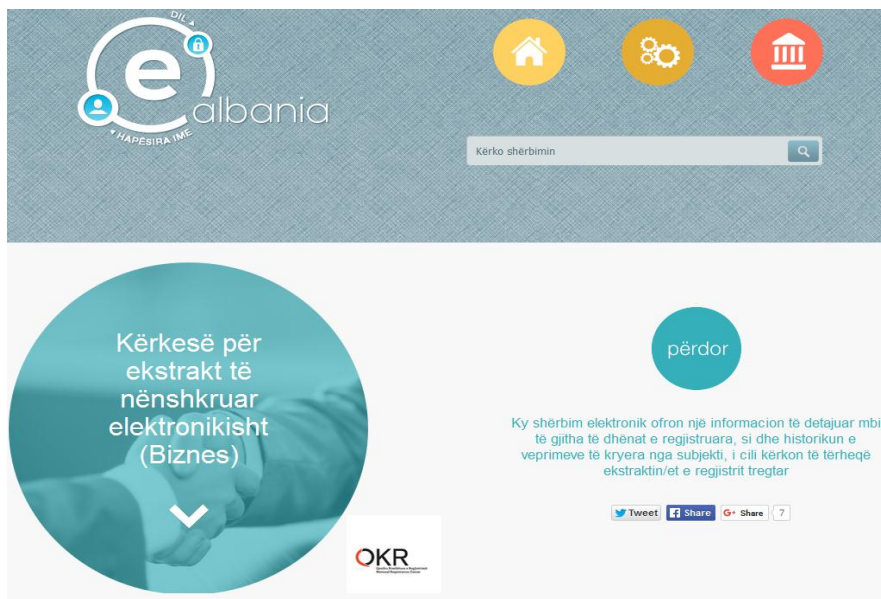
DIL
e albania
HAPËSIRA IME

Kërko shërbimin

Kërkesë për ekstrakt të nënshkruar elektronikisht (Biznes)

përdor

Ky shërbim elektronik ofron një informacion të detajuar mbi të gjitha të dhënat e regjistruara, si dhe historikun e veprimeve të kryera nga subjekti, i cili kërkon të tërheqë ekstraktin/et e regjistrit tregtar

Tweet Share Share 7

OKR
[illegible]